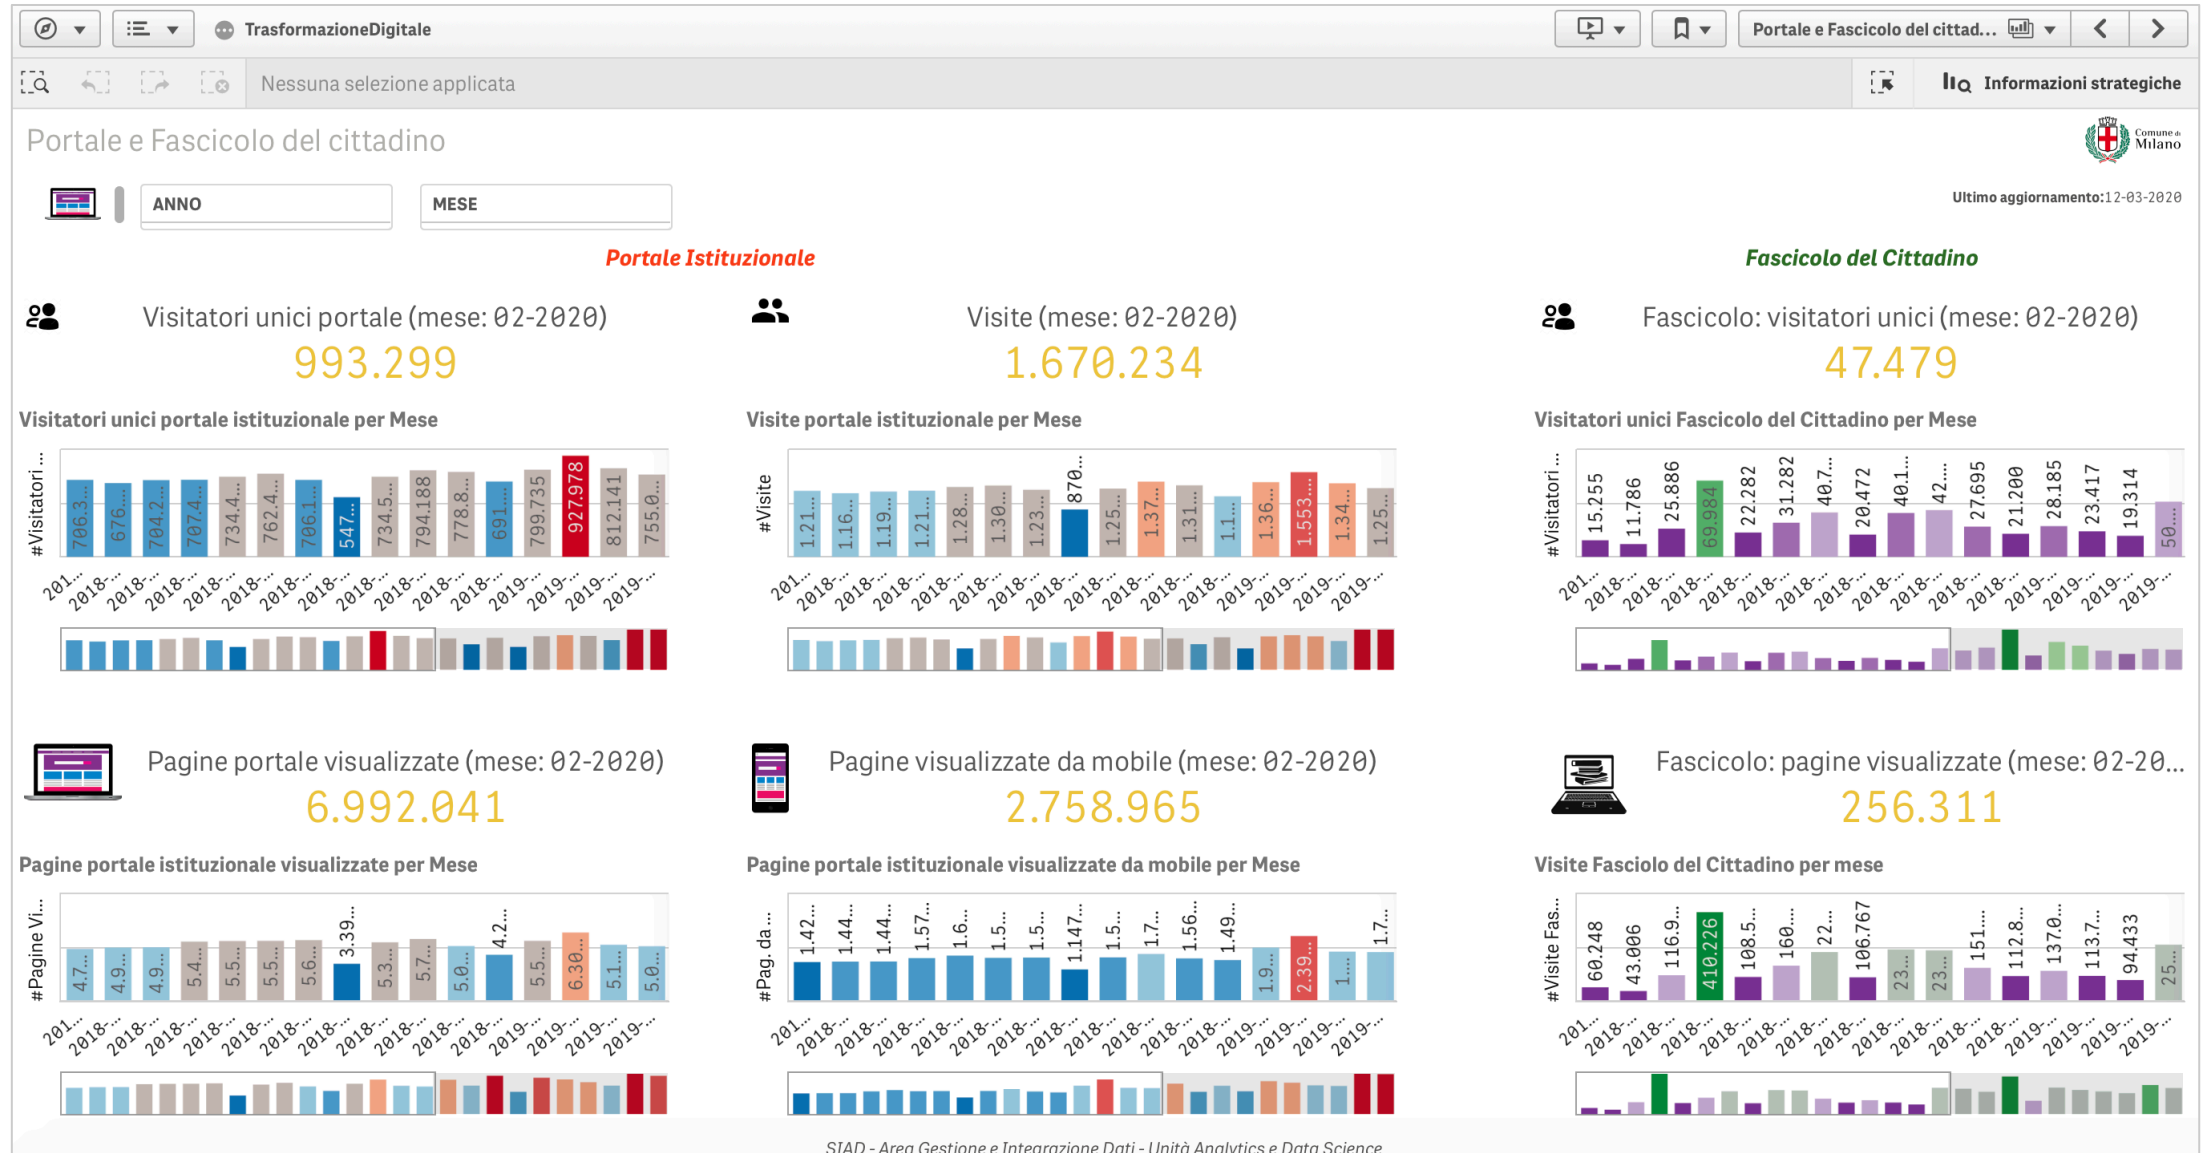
TrasformazioneDigitale

Portale e Fascicolo del cittad...

Nessuna selezione applicata

Informazioni strategiche

Portale e Fascicolo del cittadino

Comune di Milano

ANNO

MESE

Ultimo aggiornamento:12-03-2020

Portale Istituzionale

Fascicolo del Cittadino

Visitatori unici portale (mese: 02-2020)
993.299

Visite (mese: 02-2020)
1.670.234

Fascicolo: visitatori unici (mese: 02-2020)
47.479

Visitatori unici portale istituzionale per Mese

#Visitatori ...

706.3... 676... 704.2... 707.4... 734.4... 762.4... 706.1... 547... 734.5... 794.188 778.8... 691... 799.735 927.978 812.141 755.0...

201... 2018-... 2018-... 2018-... 2018-... 2018-... 2018-... 2018-... 2018-... 2018-... 2018-... 2018-... 2019-... 2019-... 2019-... 2019-...

Visite portale istituzionale per Mese

#Visite

1.21... 1.16... 1.19... 1.21... 1.28... 1.30... 1.23... 870... 1.25... 1.37... 1.31... 1.1... 1.36... 1.553... 1.34... 1.25...

201... 2018-... 2018-... 2018-... 2018-... 2018-... 2018-... 2018-... 2018-... 2018-... 2018-... 2018-... 2019-... 2019-... 2019-... 2019-...

Visitatori unici Fascicolo del Cittadino per Mese

#Visitatori ...

15.255 11.786 25.886 69.984 22.282 31.282 40.7... 20.472 40.1... 42.... 27.695 21.200 28.185 23.417 19.314 50....

201... 2018-... 2018-... 2018-... 2018-... 2018-... 2018-... 2018-... 2018-... 2018-... 2018-... 2018-... 2019-... 2019-... 2019-... 2019-...

Pagine portale visualizzate (mese: 02-2020)
6.992.041

Pagine visualizzate da mobile (mese: 02-2020)
2.758.965

Fascicolo: pagine visualizzate (mese: 02-20...
256.311

Pagine portale istituzionale visualizzate per Mese

#Pagine Vi...

4.7... 4.9... 4.9... 5.4... 5.5... 5.5... 5.6... 3.39... 5.3... 5.7... 5.0... 4.2... 5.5... 6.30... 5.1... 5.0...

201... 2018-... 2018-... 2018-... 2018-... 2018-... 2018-... 2018-... 2018-... 2018-... 2018-... 2018-... 2019-... 2019-... 2019-... 2019-...

Pagine portale istituzionale visualizzate da mobile per Mese

#Pag. da ...

1.42... 1.44... 1.44... 1.57... 1.6... 1.5... 1.5... 1.147... 1.5... 1.7... 1.56... 1.49... 1.9... 2.39... 1.... 1.7...

201... 2018-... 2018-... 2018-... 2018-... 2018-... 2018-... 2018-... 2018-... 2018-... 2018-... 2018-... 2019-... 2019-... 2019-... 2019-...

Visite Fasciolo del Cittadino per mese

#Visite Fas...

60.248 43.006 116.9... 410.226 108.5... 160.... 22.... 106.767 23.... 23.... 151.... 112.8... 137.0... 113.7... 94.433 25....

201... 2018-... 2018-... 2018-... 2018-... 2018-... 2018-... 2018-... 2018-... 2018-... 2018-... 2018-... 2019-... 2019-... 2019-... 2019-...

SIAD - Area Gestione e Integrazione Dati - Unità Analytics e Data Science